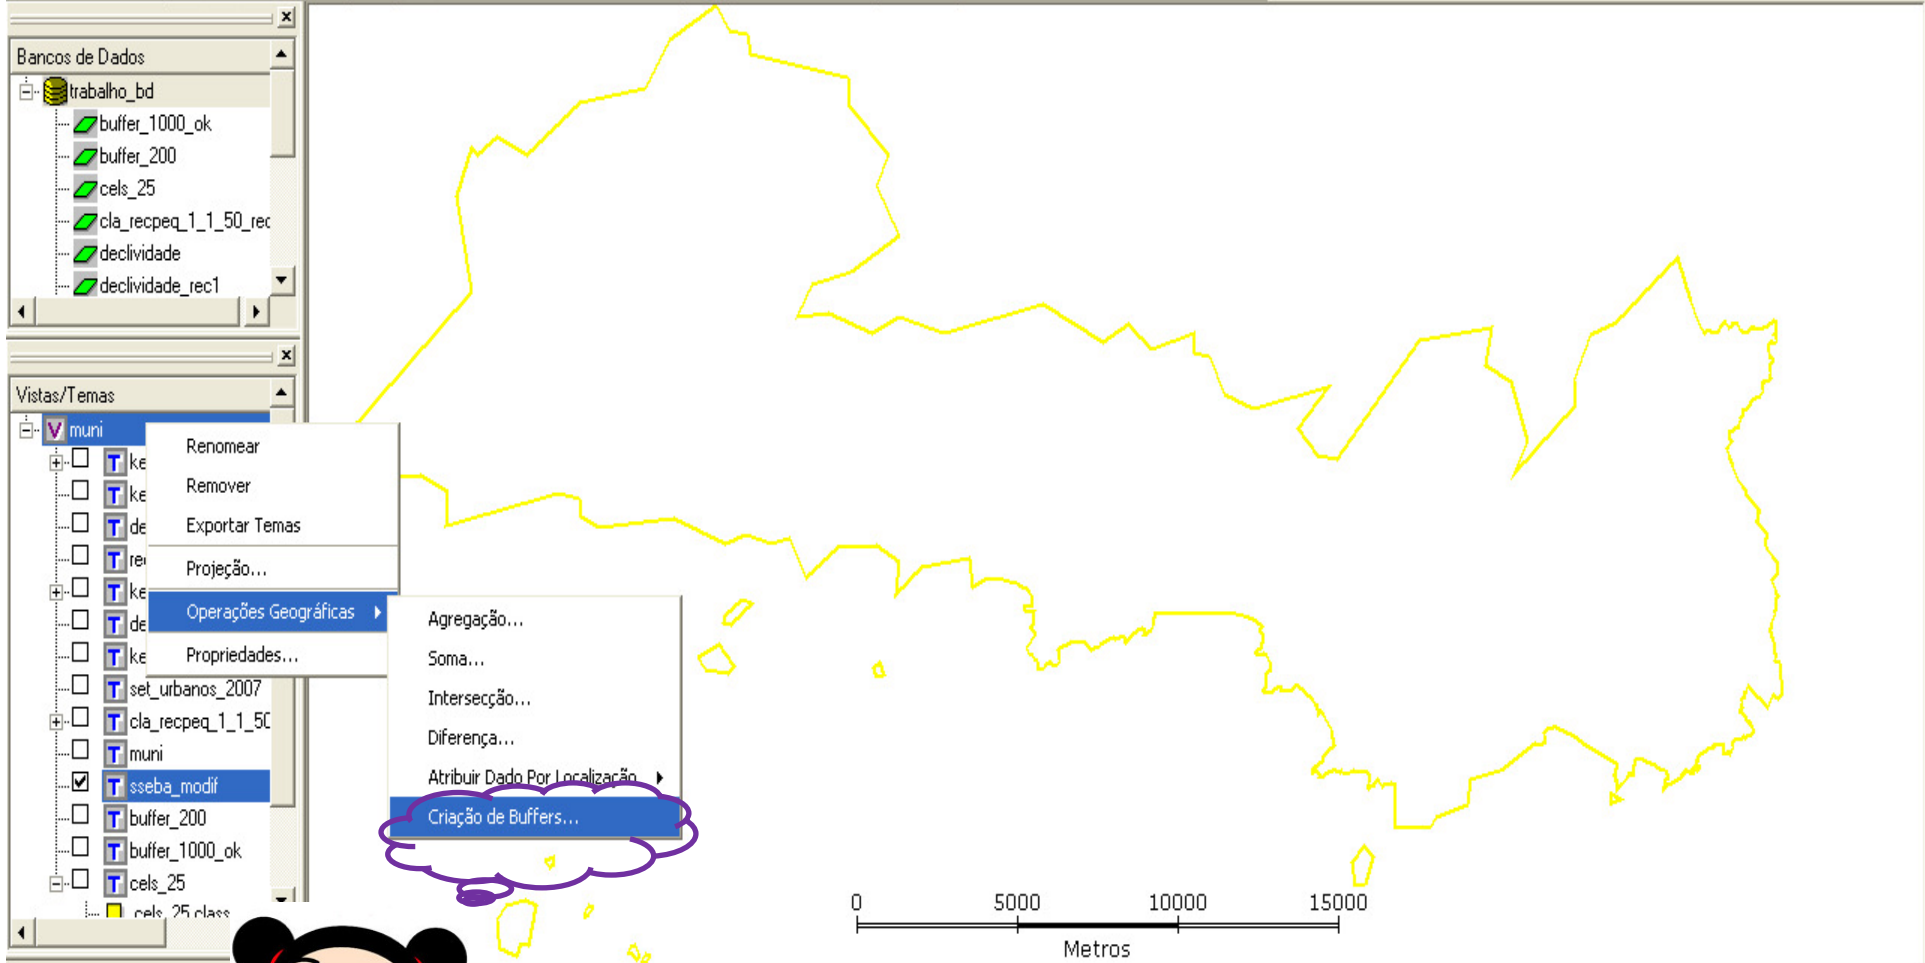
Bancos de Dados
trabalho_bd
buffer_1000_ok
buffer_200
cels_25
cla_recpeq_1_1_50_rec
declividade
declividade_rec1

Vistas/Temas
muni
ke
ke
de
re
ke
de
ke
set_urbanos_2007
cla_recpeq_1_1_50
muni
sseba_modif
buffer_200
buffer_1000_ok
cels_25
cels_25 class

Renomear
Remover
Exportar Temas
Projeção...
Operações Geográficas
Propriedades...

Agregação...
Soma...
Intersecção...
Diferença...
Atribuir Dado Por Localização
Criação de Buffers...

0 5000 10000 15000
Metros